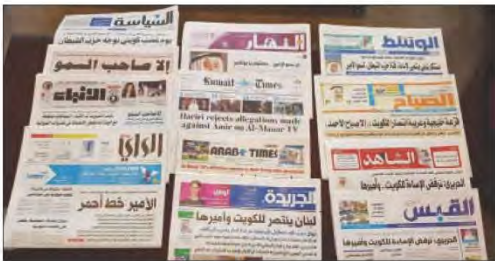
السياسة
الا صاحب السمو
الأنباء
الراي
الأمير خط أحمر
النهار
Kuwait Times
Hariri rejects allegation made against Amir on Al-Manar TV
ARAB TIMES
الجريدة
لبنان ينتصر للكويت وأميرها
الوطن
الصباح
الشاهد
القبس
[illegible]